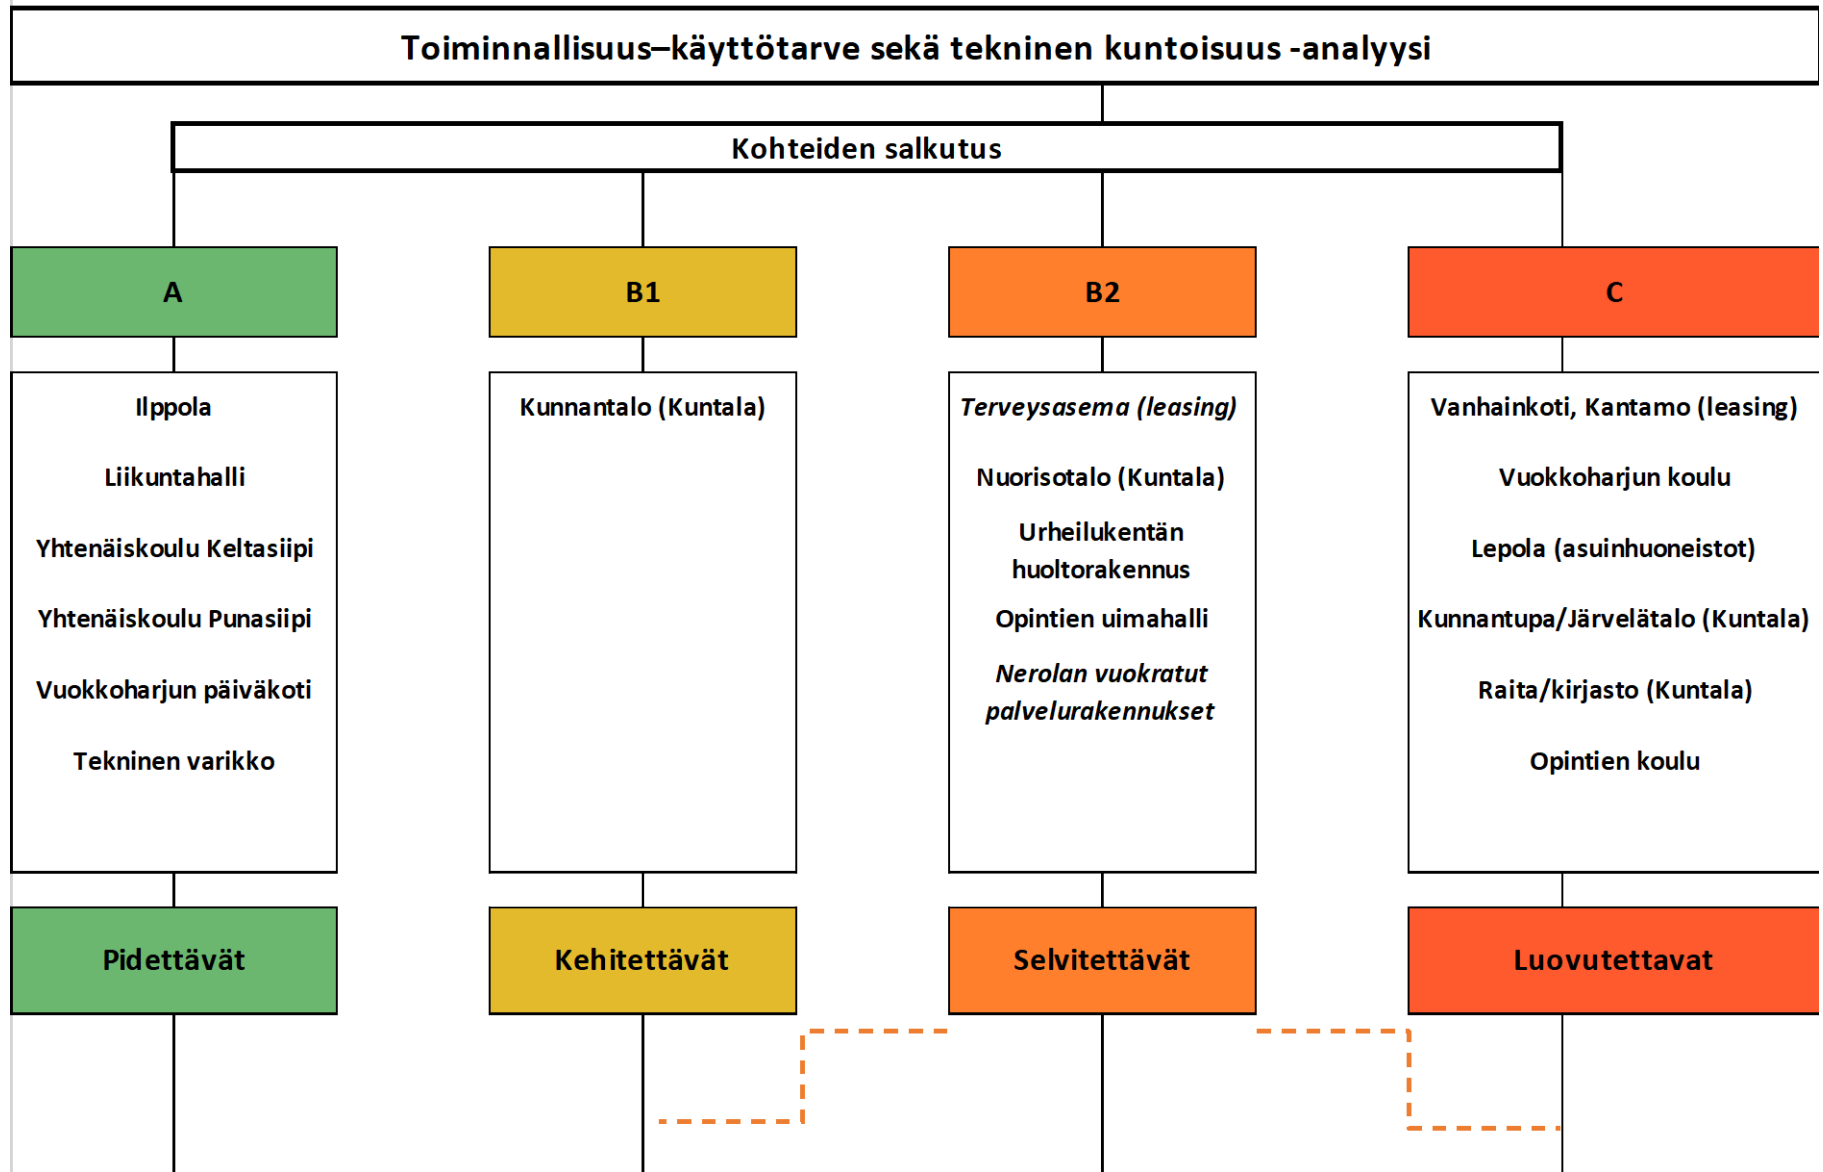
Toiminnallisuus–käyttötarve sekä tekninen kuntoisuus -analyysi

Kohteiden salkutus

A

Ilppola

Liikuntahalli

Yhtenäiskoulu Keltasiipi

Yhtenäiskoulu Punasiipi

Vuokkoharjun päiväkoti

Tekninen varikko

Pidettävät

B1

Kunnantalo (Kuntala)

Kehitettävät

B2

Terveysasema (leasing)

Nuorisotalo (Kuntala)

Urheilukentän huoltorakennus

Opintien uimahalli

Nerolan vuokratut palvelurakennukset

Selvitettävät

C

Vanhainkoti, Kantamo (leasing)

Vuokkoharjun koulu

Lepola (asuinhuoneistot)

Kunnantupa/Järvelätalo (Kuntala)

Raita/kirjasto (Kuntala)

Opintien koulu

Luovutettavat